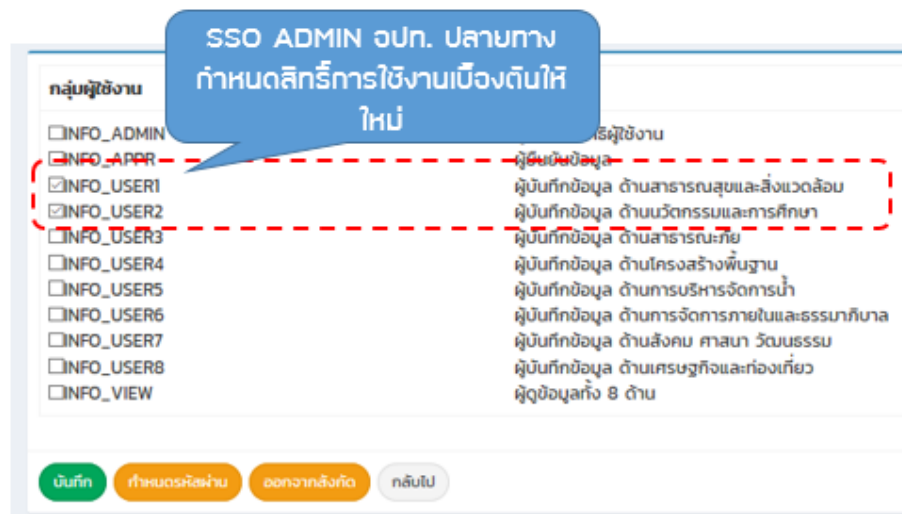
SSO ADMIN อปท. ปลายทาง กำหนดสิทธิ์การใช้งานเบื้องต้นให้ใหม่

กลุ่มผู้ใช้งาน

| | |
|---|---|
| ☐INFO_ADMIN | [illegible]สิทธิ์ผู้ใช้งาน |
| ☐INFO_APPR | ผู้ยืนยันข้อมูล |
| ☑INFO_USER1 | ผู้บันทึกข้อมูล ด้านสาธารณสุขและสิ่งแวดล้อม |
| ☑INFO_USER2 | ผู้บันทึกข้อมูล ด้านนวัตกรรมและการศึกษา |
| ☐INFO_USER3 | ผู้บันทึกข้อมูล ด้านสาธารณะภัย |
| ☐INFO_USER4 | ผู้บันทึกข้อมูล ด้านโครงสร้างพื้นฐาน |
| ☐INFO_USER5 | ผู้บันทึกข้อมูล ด้านการบริหารจัดการน้ำ |
| ☐INFO_USER6 | ผู้บันทึกข้อมูล ด้านการจัดการภายในและธรรมาภิบาล |
| ☐INFO_USER7 | ผู้บันทึกข้อมูล ด้านสังคม ศาสนา วัฒนธรรม |
| ☐INFO_USER8 | ผู้บันทึกข้อมูล ด้านเศรษฐกิจและท่องเที่ยว |
| ☐INFO_VIEW | ผู้ดูข้อมูลทั้ง 8 ด้าน |

บันทึก กำหนดรหัสผ่าน ออกจากสังกัด กลับไป